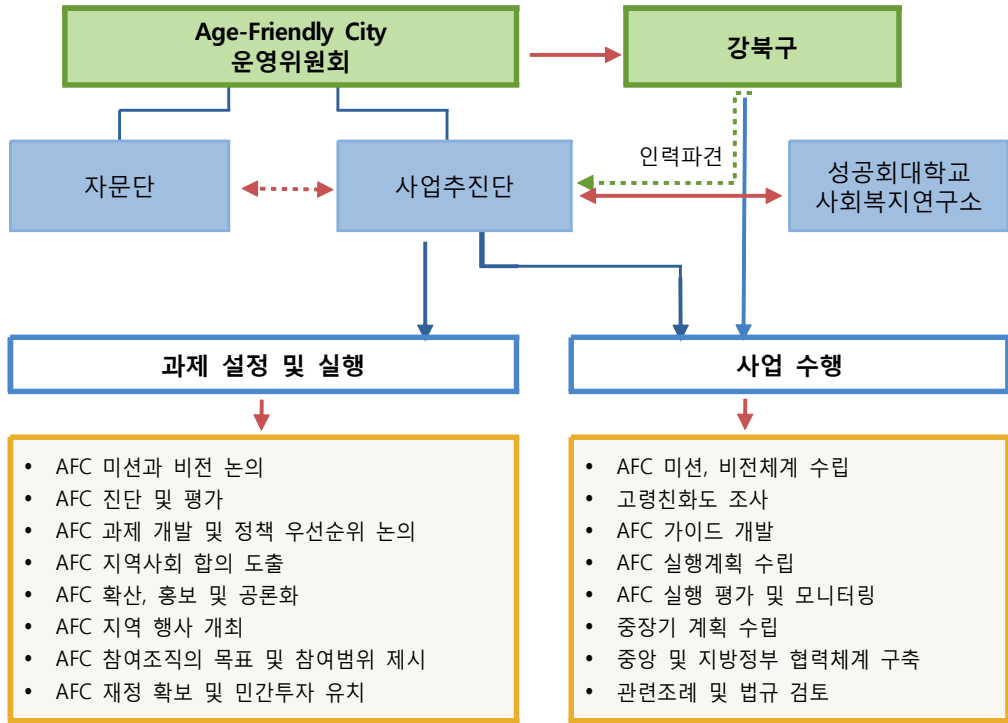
Age-Friendly City
운영위원회

강북구

인력파견

자문단

사업추진단

성공회대학교
사회복지연구소

과제 설정 및 실행

사업 수행

- AFC 미션과 비전 논의
- AFC 진단 및 평가
- AFC 과제 개발 및 정책 우선순위 논의
- AFC 지역사회 합의 도출
- AFC 확산, 홍보 및 공론화
- AFC 지역 행사 개최
- AFC 참여조직의 목표 및 참여범위 제시
- AFC 재정 확보 및 민간투자 유치

- AFC 미션, 비전체계 수립
- 고령친화도 조사
- AFC 가이드 개발
- AFC 실행계획 수립
- AFC 실행 평가 및 모니터링
- 중장기 계획 수립
- 중앙 및 지방정부 협력체계 구축
- 관련조례 및 법규 검토